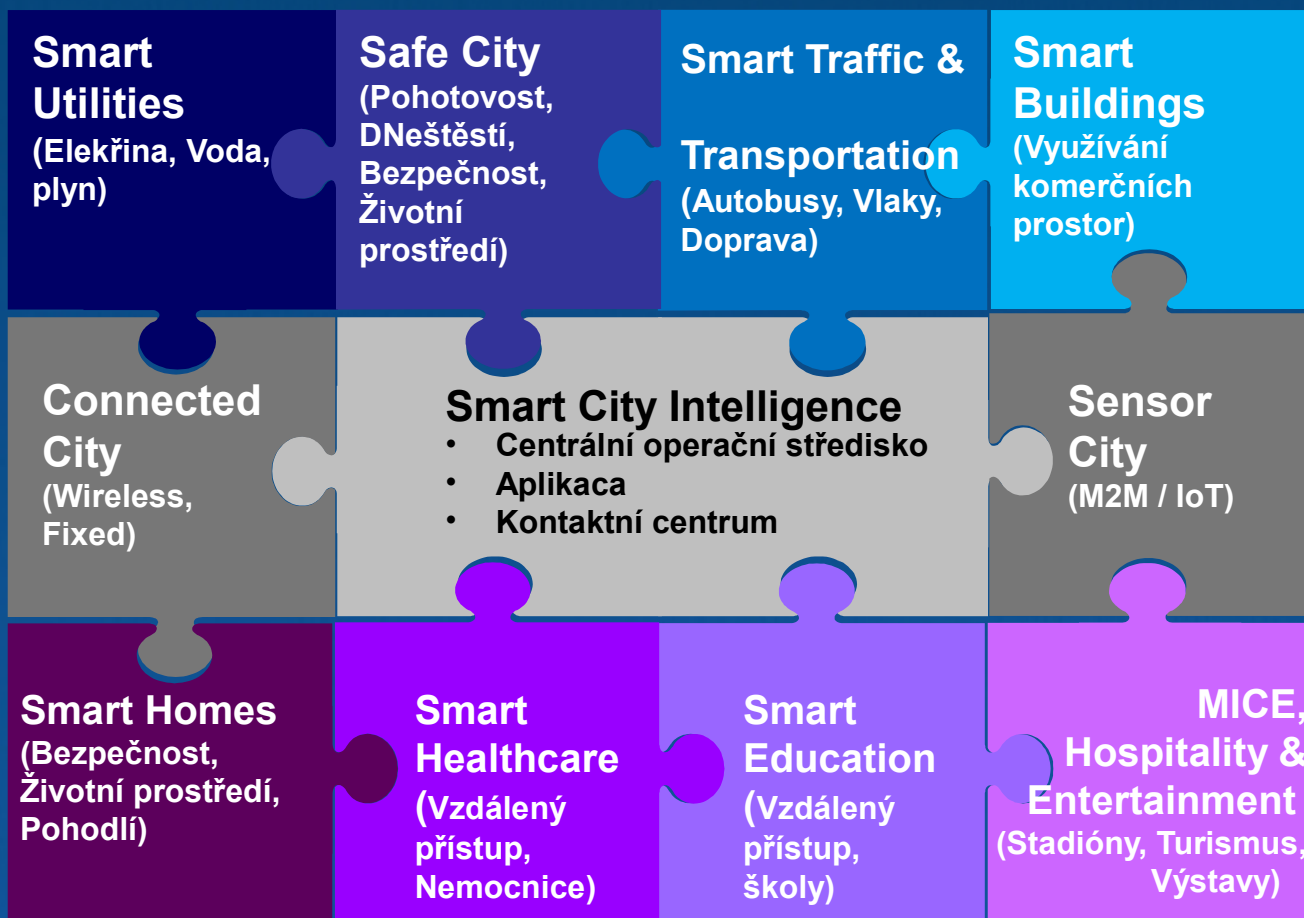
Smart Utilities
(Elekřina, Voda, plyn)

Safe City
(Pohotovost, DNeštěstí, Bezpečnost, Životní prostředí)

Smart Traffic & Transportation
(Autobusy, Vlaky, Doprava)

Smart Buildings
(Využívání komerčních prostor)

Connected City
(Wireless, Fixed)

Smart City Intelligence
• Centrální operační středisko
• Aplikaca
• Kontaktní centrum

Sensor City
(M2M / IoT)

Smart Homes
(Bezpečnost, Životní prostředí, Pohodlí)

Smart Healthcare
(Vzdálený přístup, Nemocnice)

Smart Education
(Vzdálený přístup, školy)

MICE, Hospitality & Entertainment
(Stadióny, Turismus, Výstavy)